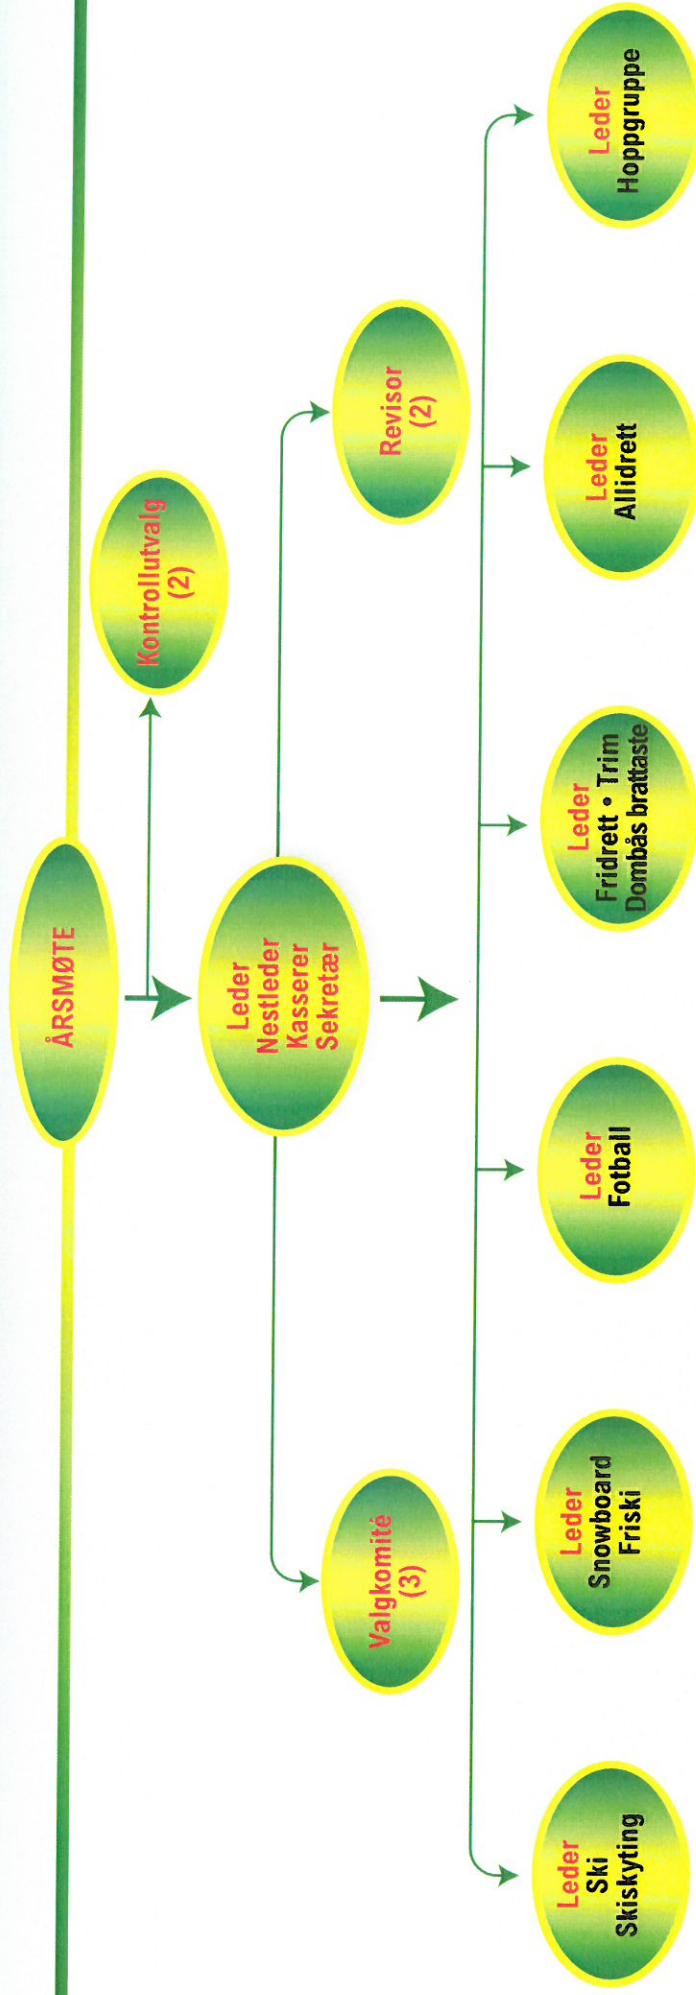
ÅRSMØTE

Kontrollutvalg (2)

Leder
Nestleder
Kasserer
Sekretær

Revisor (2)

Valgkomité (3)

Leder
Ski
Skiskyting

Leder
Snowboard
Friski

Leder
Fotball

Leder
Fridrett • Trim
Dombås brattaste

Leder
Allidrett

Leder
Hoppgruppe